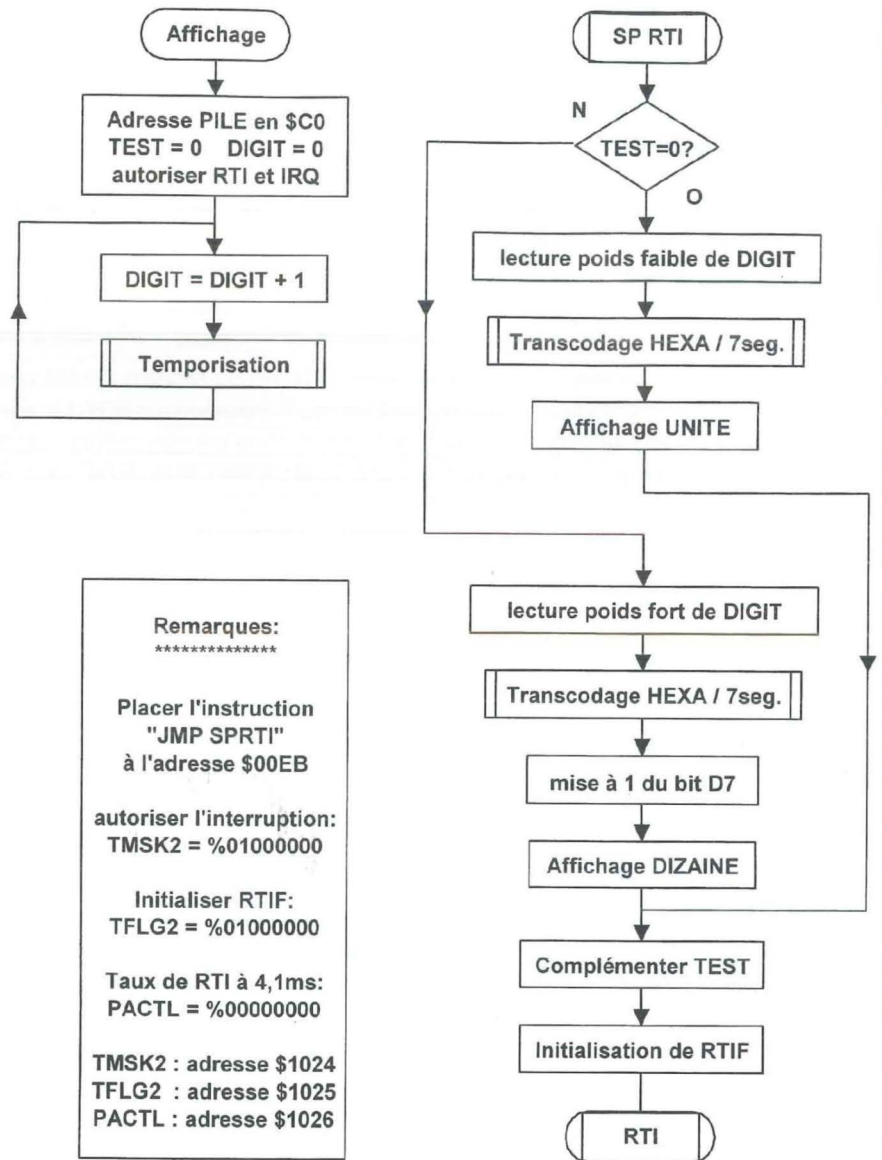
Affichage

Adresse PILE en $C0
TEST = 0 DIGIT = 0
autoriser RTI et IRQ

DIGIT = DIGIT + 1

Temporisation

Remarques:
***************

Placer l'instruction "JMP SPRTI" à l'adresse $00EB

autoriser l'interruption:
TMSK2 = %01000000

Initialiser RTIF:
TFLG2 = %01000000

Taux de RTI à 4,1ms:
PACTL = %00000000

TMSK2 : adresse $1024
TFLG2 : adresse $1025
PACTL : adresse $1026

SP RTI

N

TEST=0?

O

lecture poids faible de DIGIT

Transcodage HEXA / 7seg.

Affichage UNITE

lecture poids fort de DIGIT

Transcodage HEXA / 7seg.

mise à 1 du bit D7

Affichage DIZAINE

Complémenter TEST

Initialisation de RTIF

RTI